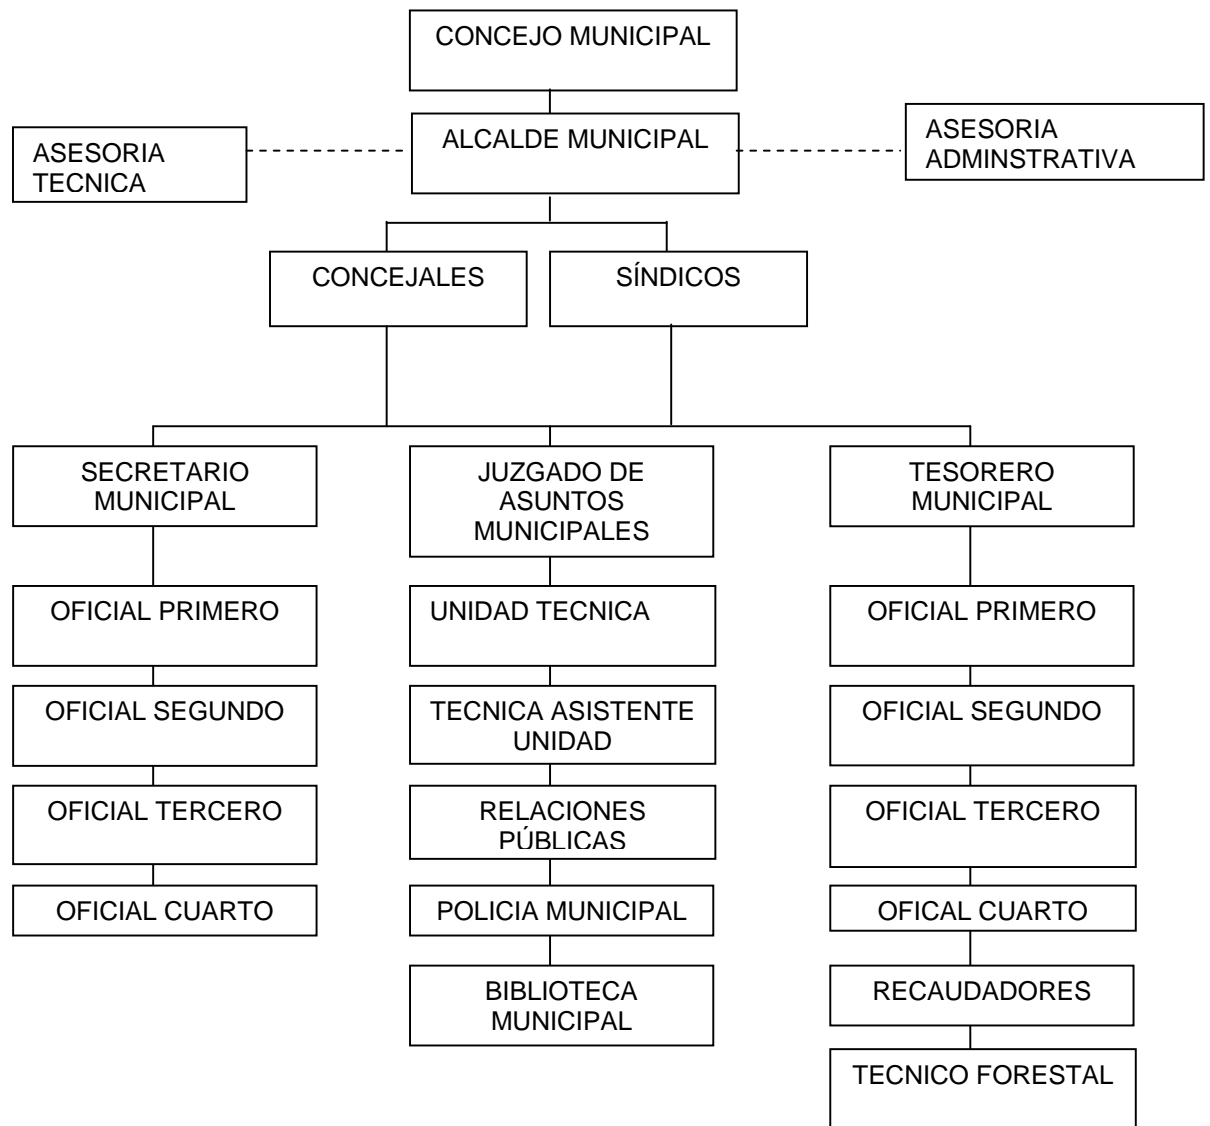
CONCEJO MUNICIPAL

ASESORIA TECNICA

ALCALDE MUNICIPAL

ASESORIA ADMINSTRATIVA

CONCEJALES

SÍNDICOS

SECRETARIO MUNICIPAL

OFICIAL PRIMERO

OFICIAL SEGUNDO

OFICIAL TERCERO

OFICIAL CUARTO

JUZGADO DE ASUNTOS MUNICIPALES

UNIDAD TECNICA

TECNICA ASISTENTE UNIDAD

RELACIONES PÚBLICAS

POLICIA MUNICIPAL

BIBLIOTECA MUNICIPAL

TESORERO MUNICIPAL

OFICIAL PRIMERO

OFICIAL SEGUNDO

OFICIAL TERCERO

OFICAL CUARTO

RECAUDADORES

TECNICO FORESTAL